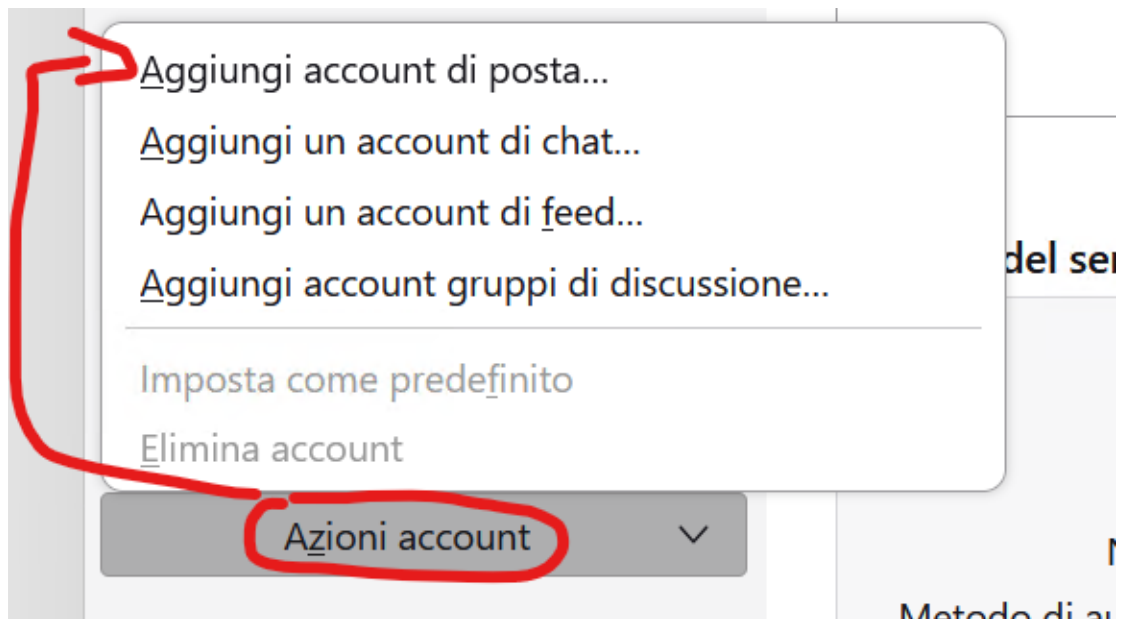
Aggiungi account di posta...

Aggiungi un account di chat...

Aggiungi un account di feed...

Aggiungi account gruppi di discussione...

Imposta come predefinito

Elimina account

Azioni account

del se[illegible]

N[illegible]

Metodo di a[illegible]